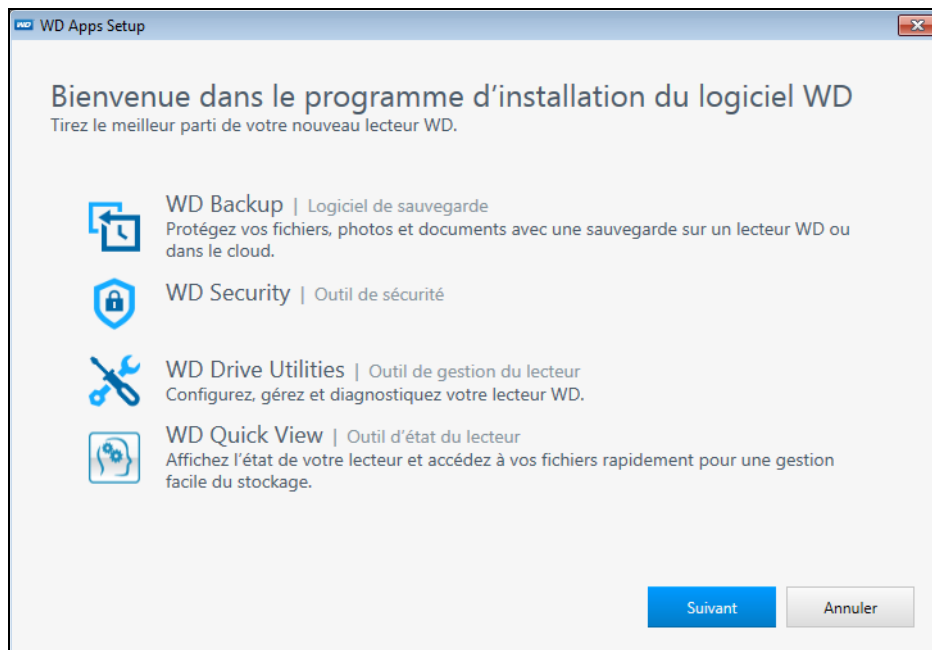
WD Apps Setup

Bienvenue dans le programme d’installation du logiciel WD
Tirez le meilleur parti de votre nouveau lecteur WD.

WD Backup | Logiciel de sauvegarde
Protégez vos fichiers, photos et documents avec une sauvegarde sur un lecteur WD ou dans le cloud.

WD Security | Outil de sécurité

WD Drive Utilities | Outil de gestion du lecteur
Configurez, gérez et diagnostiquez votre lecteur WD.

WD Quick View | Outil d’état du lecteur
Affichez l’état de votre lecteur et accédez à vos fichiers rapidement pour une gestion facile du stockage.

Suivant
Annuler